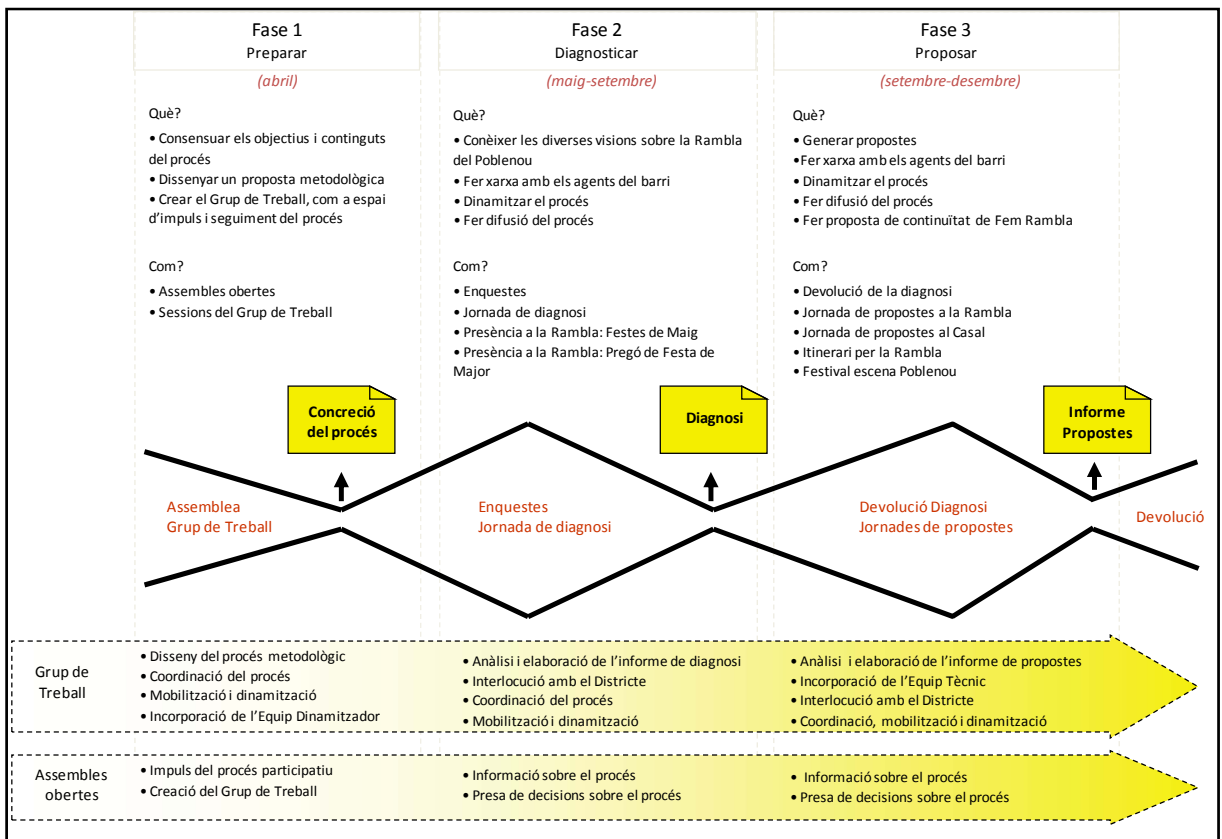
Fase 1
Preparar
(abril)

Què?
• Consensuar els objectius i continguts del procés
• Dissenyar un proposta metodològica
• Crear el Grup de Treball, com a espai d'impuls i seguiment del procés

Com?
• Assembles obertes
• Sessions del Grup de Treball

Fase 2
Diagnosticar
(maig-setembre)

Què?
• Conèixer les diverses visions sobre la Rambla del Poblenou
• Fer xarxa amb els agents del barri
• Dinamitzar el procés
• Fer difusió del procés

Com?
• Enquestes
• Jornada de diagnosi
• Presència a la Rambla: Festes de Maig
• Presència a la Rambla: Pregó de Festa de Major

Fase 3
Proposar
(setembre-desembre)

Què?
• Generar propostes
• Fer xarxa amb els agents del barri
• Dinamitzar el procés
• Fer difusió del procés
• Fer proposta de continuïtat de Fem Rambla

Com?
• Devolució de la diagnosi
• Jornada de propostes a la Rambla
• Jornada de propostes al Casal
• Itinerari per la Rambla
• Festival escena Poblenou

Concreció del procés

Diagnosi

Informe Propostes

Assemblea
Grup de Treball

Enquestes
Jornada de diagnosi

Devolució Diagnosi
Jornades de propostes

Devolució

Grup de Treball
• Disseny del procés metodològic
• Coordinació del procés
• Mobilització i dinamització
• Incorporació de l'Equip Dinamitzador
• Anàlisi i elaboració de l'informe de diagnosi
• Interlocució amb el Districte
• Coordinació del procés
• Mobilització i dinamització
• Anàlisi i elaboració de l'informe de propostes
• Incorporació de l'Equip Tècnic
• Interlocució amb el Districte
• Coordinació, mobilització i dinamització

Assembles obertes
• Impuls del procés participatiu
• Creació del Grup de Treball
• Informació sobre el procés
• Presa de decisions sobre el procés
• Informació sobre el procés
• Presa de decisions sobre el procés